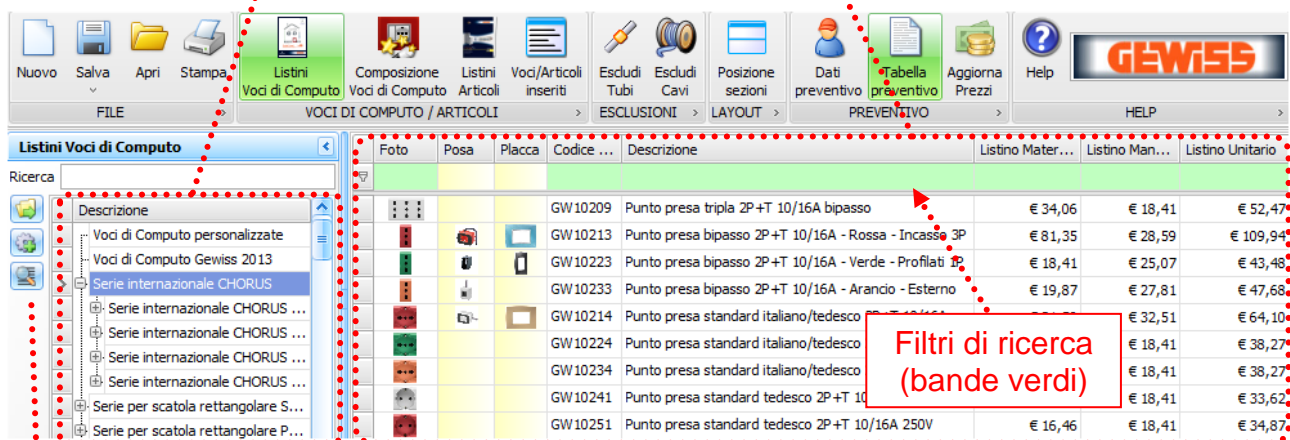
Nuovo Salva Apri Stampa
FILE
Listini Voci di Computo
Composizione Voci di Computo
Listini Articoli
Voci/Articoli inseriti
VOCI DI COMPUTO / ARTICOLI
Escludi Tubi
Escludi Cavi
ESCLUSIONI
Posizione sezioni
LAYOUT
Dati preventivo
Tabella preventivo
Aggiorna Prezzi
PREVENTIVO
Help
GEWISS
HELP

Listini Voci di Computo
Ricerca

Descrizione
Voci di Computo personalizzate
Voci di Computo Gewiss 2013
Serie internazionale CHORUS
Serie internazionale CHORUS ...
Serie internazionale CHORUS ...
Serie internazionale CHORUS ...
Serie internazionale CHORUS ...
Serie per scatola rettangolare S...
Serie per scatola rettangolare P...

| Foto | Posa | Placca | Codice ... | Descrizione | Listino Mater... | Listino Man... | Listino Unitario |
|---|---|---|---|---|---|---|---|
| | | | GW10209 | Punto presa tripla 2P+T 10/16A bipasso | € 34,06 | € 18,41 | € 52,47 |
| | | | GW10213 | Punto presa bipasso 2P+T 10/16A - Rossa - Incasso 3P | € 81,35 | € 28,59 | € 109,94 |
| | | | GW10223 | Punto presa bipasso 2P+T 10/16A - Verde - Profilati 1P | € 18,41 | € 25,07 | € 43,48 |
| | | | GW10233 | Punto presa bipasso 2P+T 10/16A - Arancio - Esterno | € 19,87 | € 27,81 | € 47,68 |
| | | | GW10214 | Punto presa standard italiano/tedesco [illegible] | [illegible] | € 32,51 | € 64,10 |
| | | | GW10224 | Punto presa standard italiano/tedesco | | € 18,41 | € 38,27 |
| | | | GW10234 | Punto presa standard italiano/tedesco | | € 18,41 | € 38,27 |
| | | | GW10241 | Punto presa standard tedesco 2P+T 10 | | € 18,41 | € 33,62 |
| | | | GW10251 | Punto presa standard tedesco 2P+T 10/16A 250V | € 16,46 | € 18,41 | € 34,87 |

Filtri di ricerca (bande verdi)